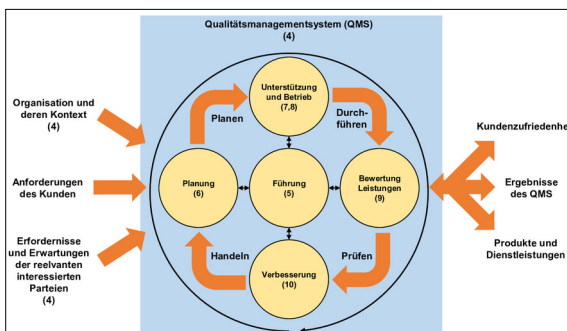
Qualitätsmanagementsystem (QMS)
(4)

Organisation und deren Kontext
(4)

Anforderungen des Kunden

Erfordernisse und Erwartungen der reelvanten interessierten Parteien
(4)

Unterstützung und Betrieb
(7,8)

Planen

Durch-führen

Planung
(6)

Führung
(5)

Bewertung Leistungen
(9)

Handeln

Prüfen

Verbesserung
(10)

Kundenzufriedenhe

Ergebnisse des QMS

Produkte und Dienstleistungen